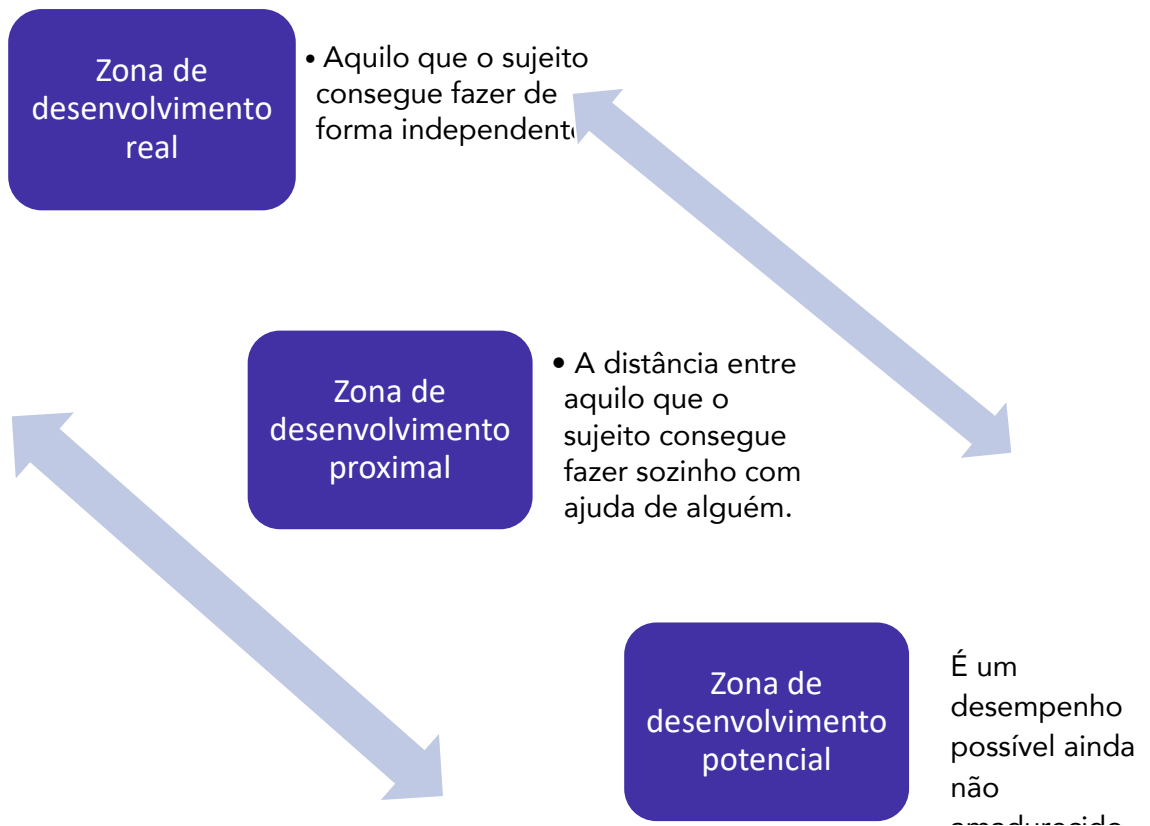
Zona de desenvolvimento real

• Aquilo que o sujeito consegue fazer de forma independent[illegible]

Zona de desenvolvimento proximal

• A distância entre aquilo que o sujeito consegue fazer sozinho com ajuda de alguém.

Zona de desenvolvimento potencial

É um desempenho possível ainda não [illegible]